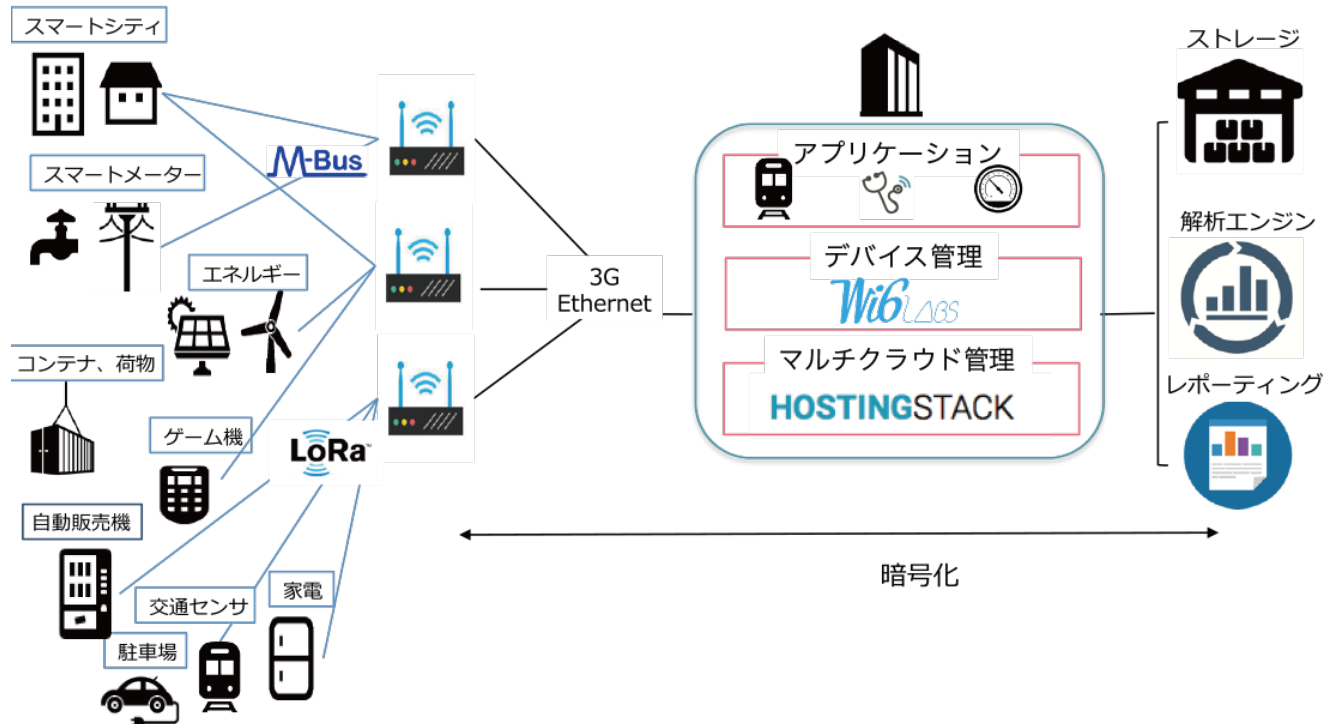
スマートシティ

スマートメーター

エネルギー

コンテナ、荷物

ゲーム機

自動販売機

交通センサ

家電

駐車場

M-Bus

LoRa

3G
Ethernet

アプリケーション

デバイス管理

Wi6LABS

マルチクラウド管理

HOSTINGSTACK

暗号化

ストレージ

解析エンジン

レポーティング